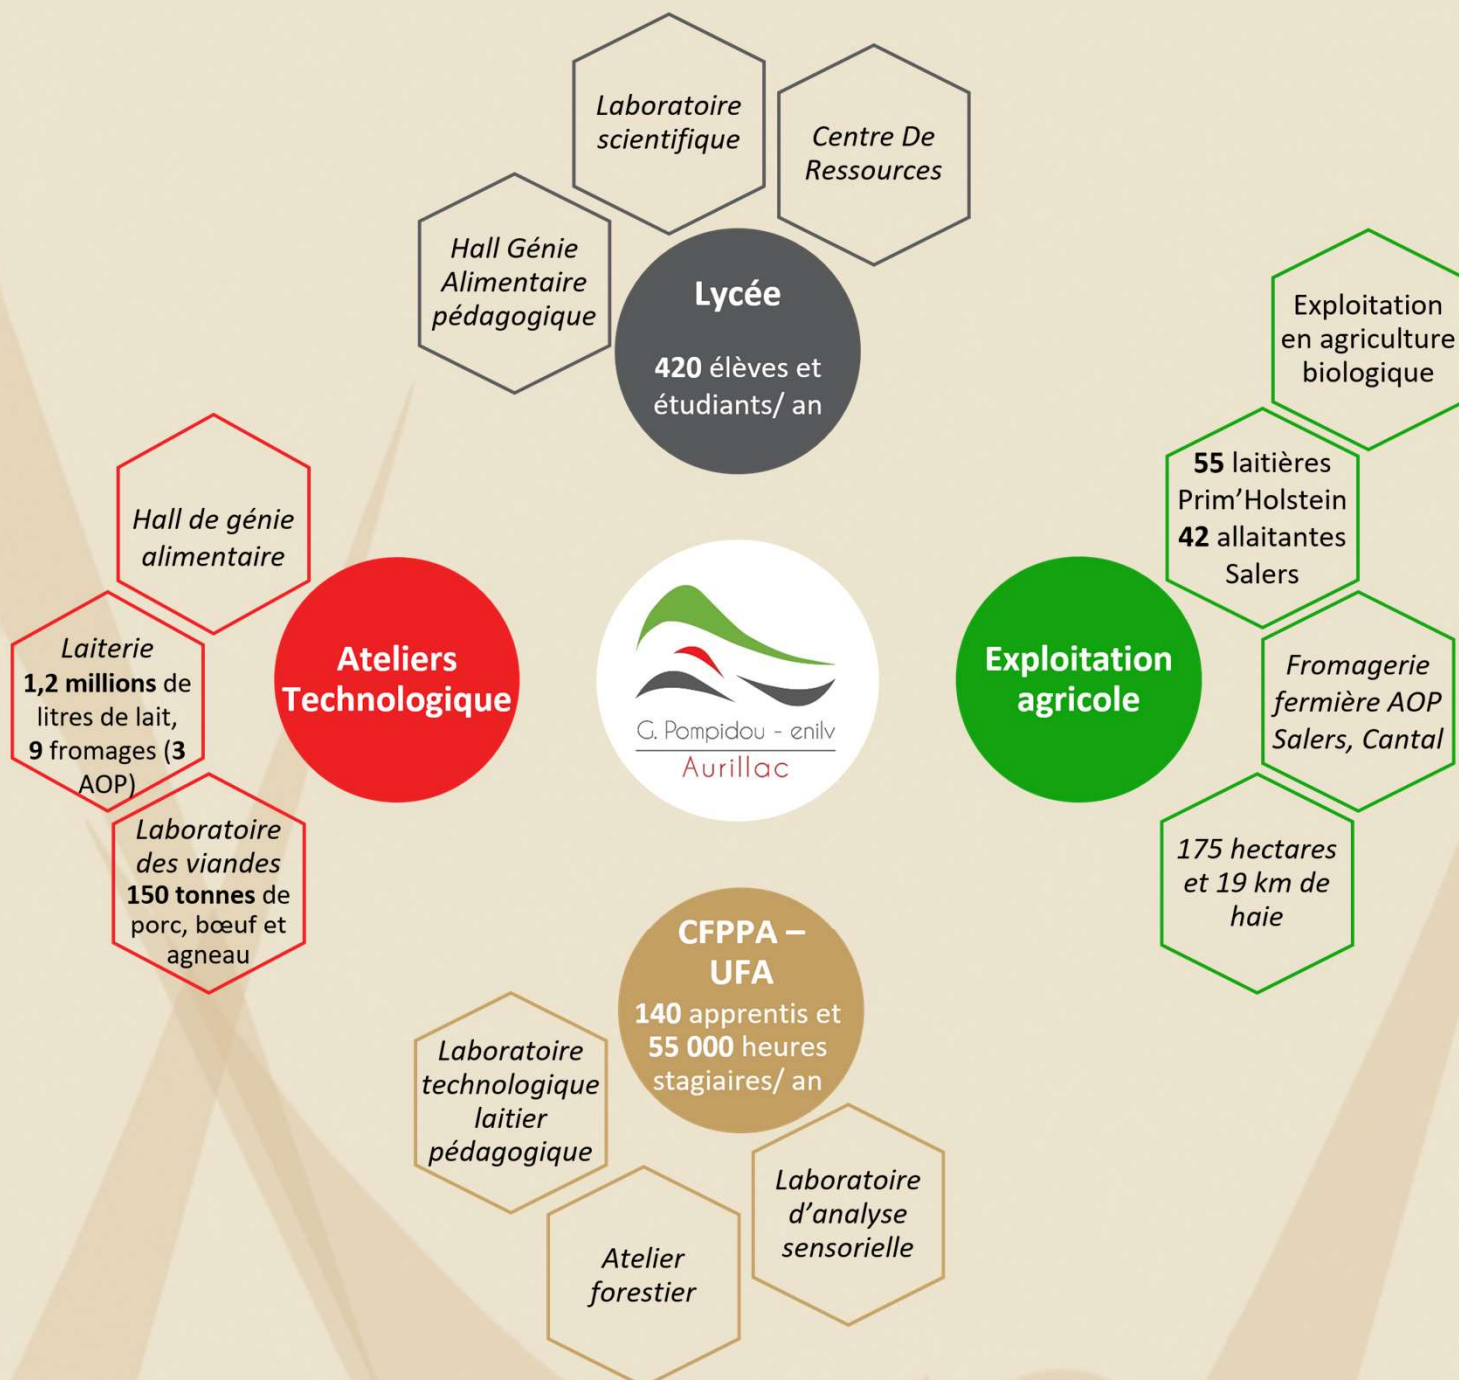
Laboratoire scientifique

Centre De Ressources

Hall Génie Alimentaire pédagogique

Lycée

420 élèves et étudiants/ an

Exploitation en agriculture biologique

55 laitières Prim'Holstein 42 allaitantes Salers

Hall de génie alimentaire

Laiterie 1,2 millions de litres de lait, 9 fromages (3 AOP)

Ateliers Technologique

G. Pompidou - enilv
Aurillac

Exploitation agricole

Fromagerie fermière AOP Salers, Cantal

Laboratoire des viandes 150 tonnes de porc, bœuf et agneau

175 hectares et 19 km de haie

CFPPA – UFA

140 apprentis et 55 000 heures stagiaires/ an

Laboratoire technologique laitier pédagogique

Laboratoire d'analyse sensorielle

Atelier forestier